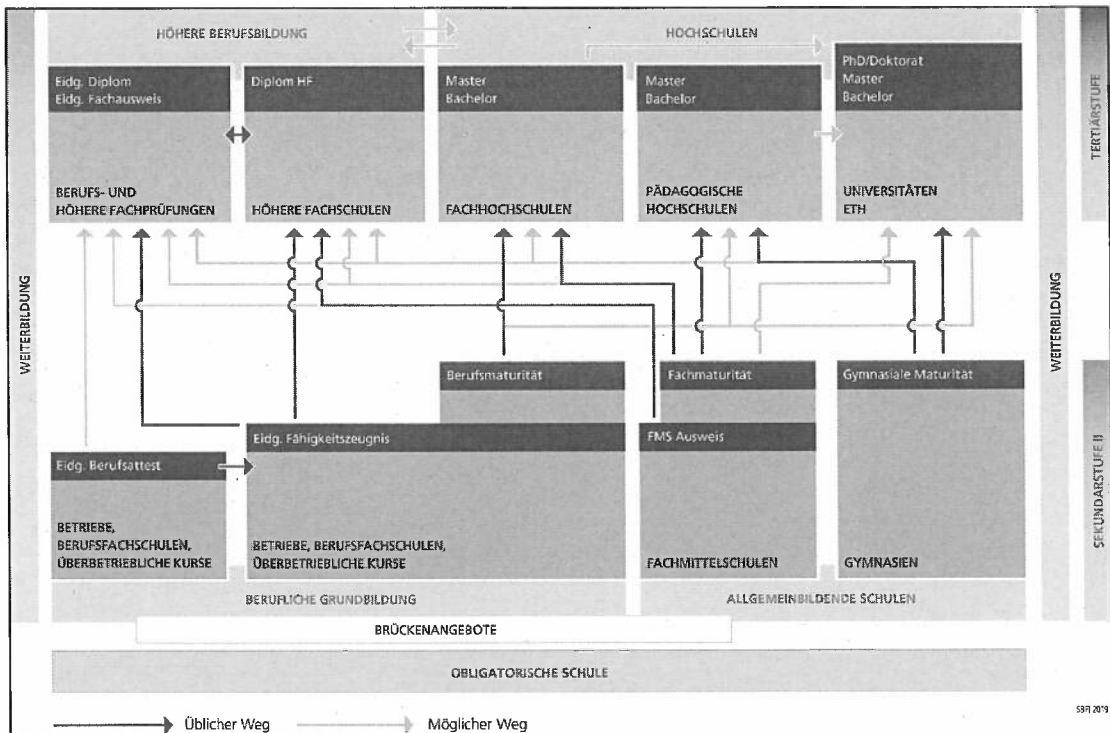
HÖHERE BERUFSBILDUNG

HOCHSCHULEN

TERTIÄRSTUFE

Eidg. Diplom
Eidg. Fachausweis

BERUFS- UND HÖHERE FACHPRÜFUNGEN

Diplom HF

HÖHERE FACHSCHULEN

Master
Bachelor

FACHHOCHSCHULEN

Master
Bachelor

PÄDAGOGISCHE HOCHSCHULEN

PhD/Doktorat
Master
Bachelor

UNIVERSITÄTEN ETH

WEITERBILDUNG

WEITERBILDUNG

Berufsmaturität

Fachmaturität

Gymnasiale Maturität

Eidg. Fähigkeitszeugnis

FMS Ausweis

Eidg. Berufsattest

BETRIEBE, BERUFSFACHSCHULEN, ÜBERBETRIEBLICHE KURSE

BETRIEBE, BERUFSFACHSCHULEN, ÜBERBETRIEBLICHE KURSE

FACHMITTELSCHULEN

GYMNASIEN

SEKUNDARSTUFE II

BERUFLICHE GRUNDBILDUNG

ALLGEMEINBILDENDE SCHULEN

BRÜCKENANGEBOTE

OBLIGATORISCHE SCHULE

SBFI 2019

Üblicher Weg

Möglicher Weg